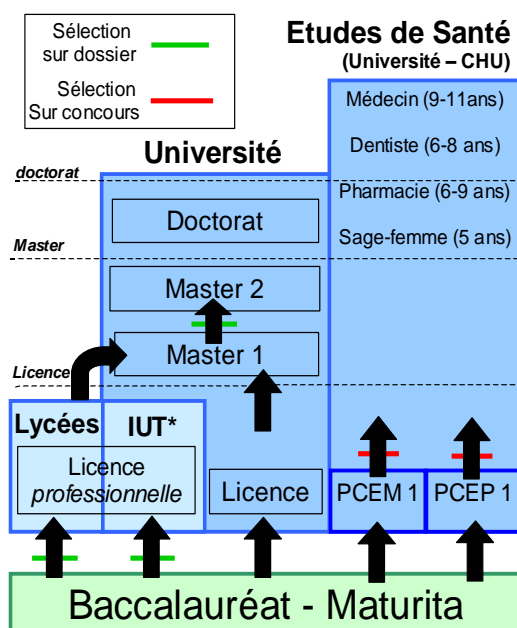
Sélection sur dossier

Sélection Sur concours

Etudes de Santé
(Université – CHU)

Médecin (9-11ans)

Dentiste (6-8 ans)

Université

doctorat

Pharmacie (6-9 ans)

Doctorat

Master

Sage-femme (5 ans)

Master 2

Master 1

Licence

Lycées

IUT*

Licence
professionnelle

Licence

PCEM 1

PCEP 1

Baccalauréat - Maturita